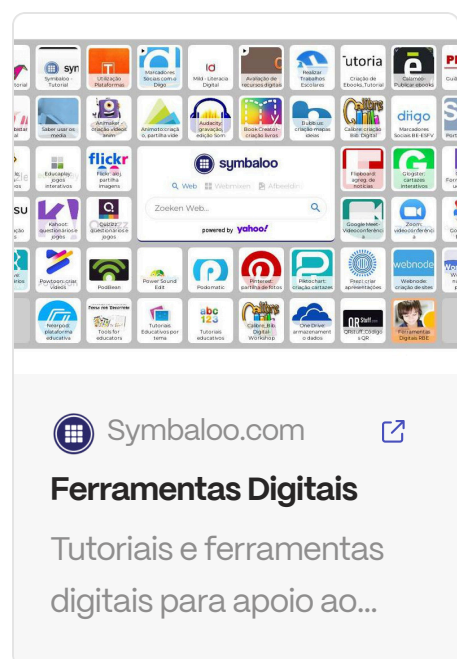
Symbaloo - Tutorial

Utilização Plataformas

Marcadores Sociais com o Diigo

Mild - Literacia Digital

Avaliação de recursos digitais

Realizar Trabalhos Escolares

Tutoria

Criação de Ebooks, Tutorial

Calaméo - Publicar ebooks

Saber usar os media

Animaker - criação vídeos anim

Animoto: criação, partilha vide

Audacity: gravação, edição Som

Book Creator - criação livros

Bubbl.us: criação mapas ideias

Calibre: criação Bib. Digital

diigo

Marcadores Sociais BE-ESPV

Educaplay - jogos interativos

flickr

Flickr: arq. partilha imagens

symbaloo

Web

Webmixen

Afbeeldin

Zoeken Web...

powered by yahoo!

Flipboard: agreg. de notícias

Glogster: cartazes interativos

Kahoot: questionários e jogos

Quizizz: questionários e jogos

Google Meet - Videoconferência

Zoom, videoconferência

Powtoon: criar vídeos

Podbean

Power Sound Edit

Podomatic

Pinterest - partilha de fotos

Piktochart: criação cartazes

Prezi: criar apresentações

webnode

Webnode: criação de sites

Nearpod: plataforma educativa

Tools for educators

Tutoriais Educativos por tema

abc 123

Tutoriais educativos

Calibre_Bib. Digital Workshop

One Drive: armazenamento dados

QRStuff: código QR

Ferramentas Digitais RBE

Symbaloo.com

Ferramentas Digitais

Tutoriais e ferramentas digitais para apoio ao...